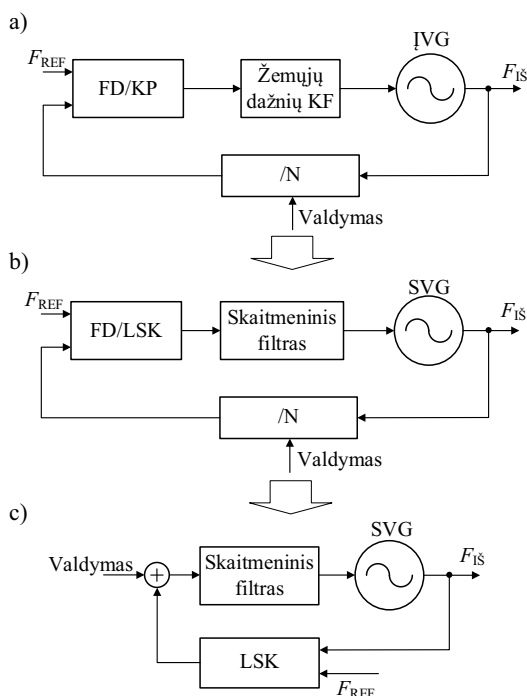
a)

$F_{\text{REF}}$

FD/KP

Žemųjų dažnių KF

ĮVG

$F_{\text{IŠ}}$

/N

Valdymas

b)

$F_{\text{REF}}$

FD/LSK

Skaitmeninis filtras

SVG

$F_{\text{IŠ}}$

/N

Valdymas

c)

Valdymas

+

Skaitmeninis filtras

SVG

$F_{\text{IŠ}}$

LSK

$F_{\text{REF}}$